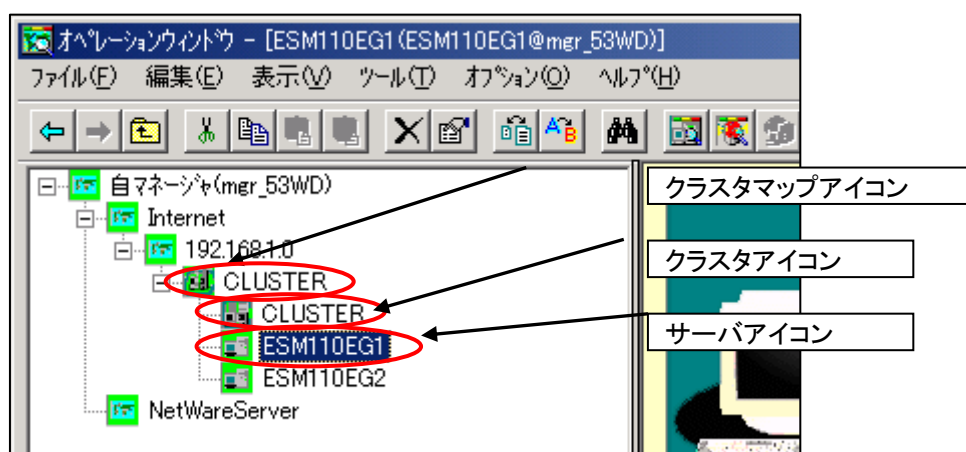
オペレーションウィンドウ - [ESM110EG1(ESM110EG1@mgr_53WD)]

ファイル(F) 編集(E) 表示(V) ツール(T) オプション(O) ヘルプ(H)

自マネージャ(mgr_53WD)
Internet
192.168.1.0
CLUSTER
CLUSTER
ESM110EG1
ESM110EG2
NetWareServer

クラスタマップアイコン
クラスタアイコン
サーバアイコン